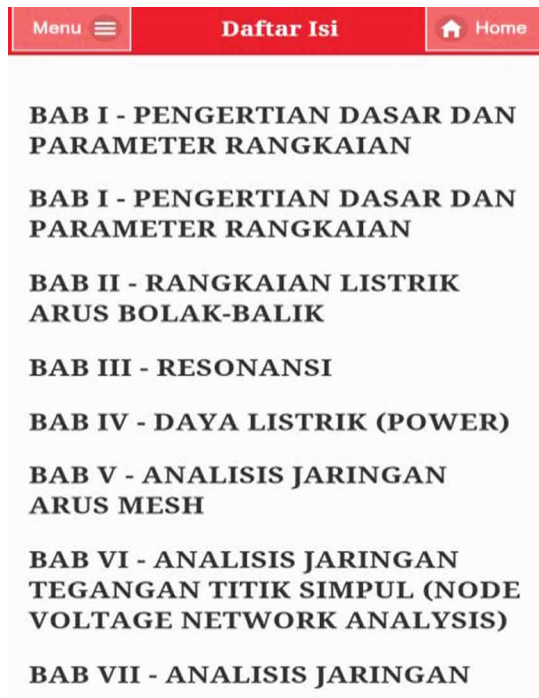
Menu

Daftar Isi

Home

BAB I - PENGERTIAN DASAR DAN PARAMETER RANGKAIAN

BAB I - PENGERTIAN DASAR DAN PARAMETER RANGKAIAN

BAB II - RANGKAIAN LISTRIK ARUS BOLAK-BALIK

BAB III - RESONANSI

BAB IV - DAYA LISTRIK (POWER)

BAB V - ANALISIS JARINGAN ARUS MESH

BAB VI - ANALISIS JARINGAN TEGANGAN TITIK SIMPUL (NODE VOLTAGE NETWORK ANALYSIS)

BAB VII - ANALISIS JARINGAN